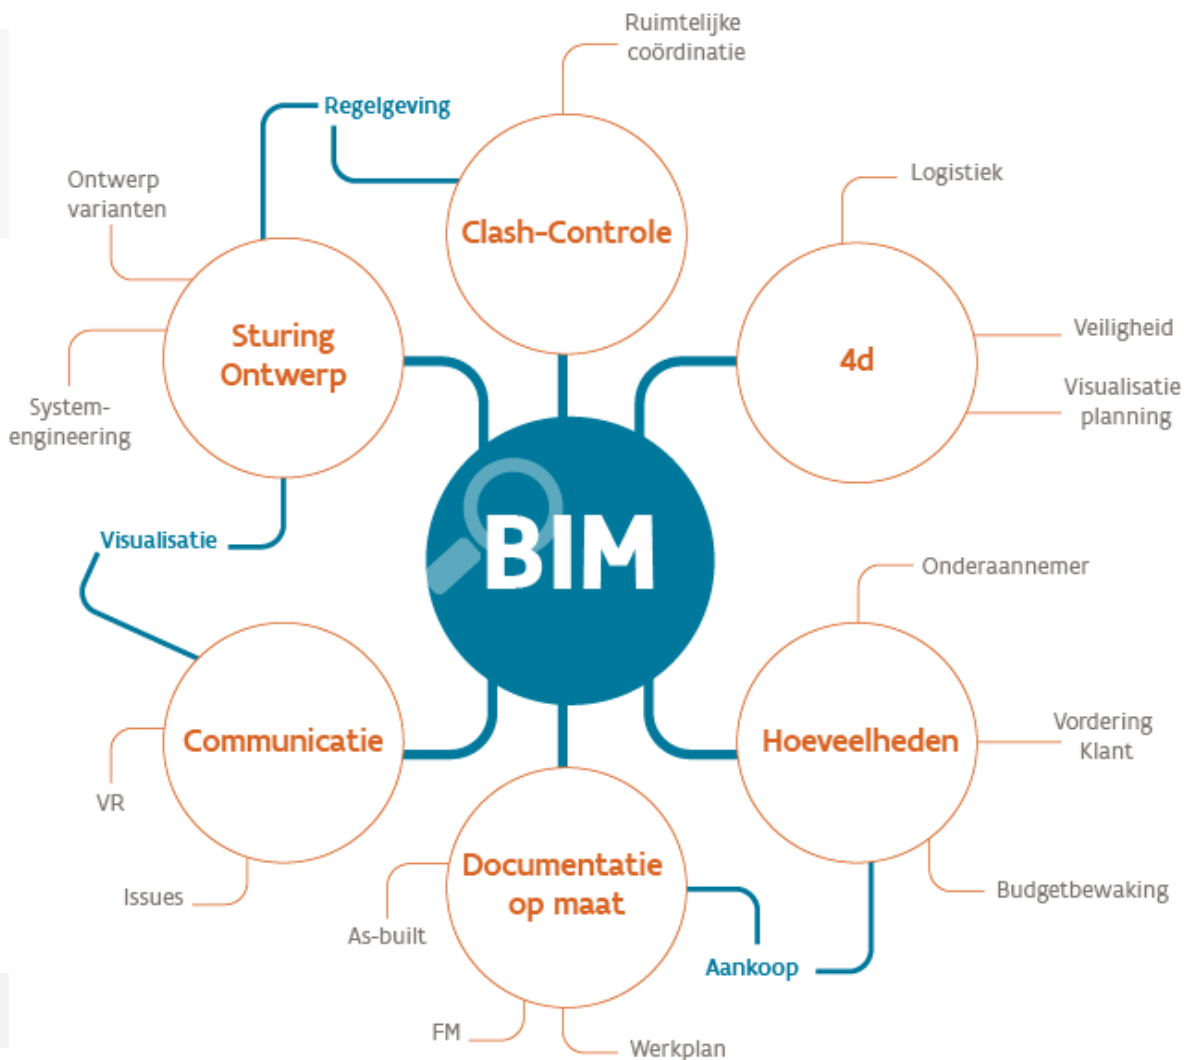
Ruimtelijke coördinatie

Regelgeving

Clash-Controle

Logistiek

Ontwerp varianten

Sturing Ontwerp

4d

Veiligheid

Visualisatie planning

System-engineering

BIM

Visualisatie

Onderaannemer

Communicatie

Hoeveelheden

Vordering Klant

VR

Documentatie op maat

Budgetbewaking

Issues

As-built

Aankoop

FM

Werkplan